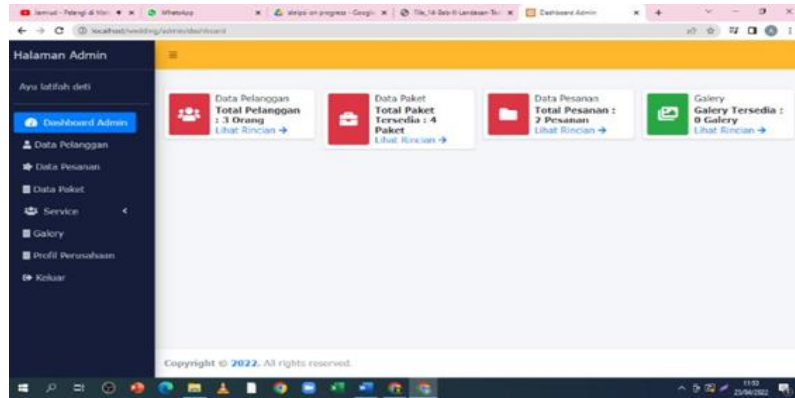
Jamud - Pelangi di Mat | WhatsApp | skripsi on progress - Googl | File_14 Bab II Landasan Te | Dashboard Admin

localhost/wedding/admin/dashboard

Halaman Admin

Ayu latifah dewi

Dashboard Admin
Data Pelanggan
Data Pesanan
Data Paket
Service
Galery
Profil Perusahaan
Keluar

Data Pelanggan
Total Pelanggan : 3 Orang
Lihat Rincian →

Data Paket
Total Paket Tersedia : 4 Paket
Lihat Rincian →

Data Pesanan
Total Pesanan : 2 Pesanan
Lihat Rincian →

Galery
Galery Tersedia : 0 Galery
Lihat Rincian →

Copyright © 2022. All rights reserved.

11:53
23/04/2022